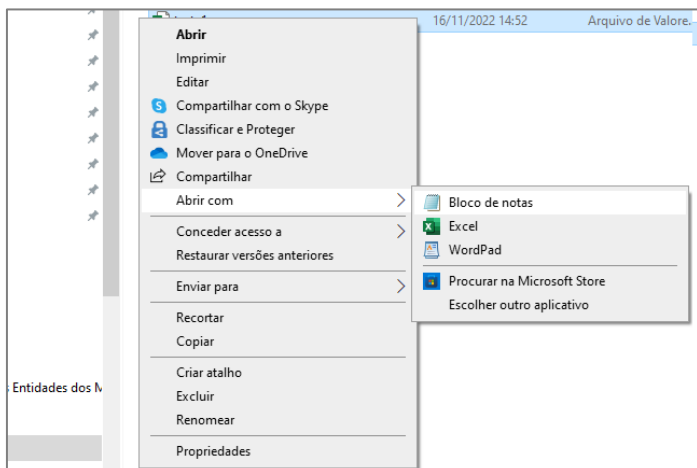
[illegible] 16/11/2022 14:52 Arquivo de Valore.

Abrir
Imprimir
Editar
Compartilhar com o Skype
Classificar e Proteger
Mover para o OneDrive
Compartilhar
Abrir com
Conceder acesso a
Restaurar versões anteriores
Enviar para
Recortar
Copiar
Criar atalho
Excluir
Renomear
Propriedades

Bloco de notas
Excel
WordPad
Procurar na Microsoft Store
Escolher outro aplicativo

Entidades dos M